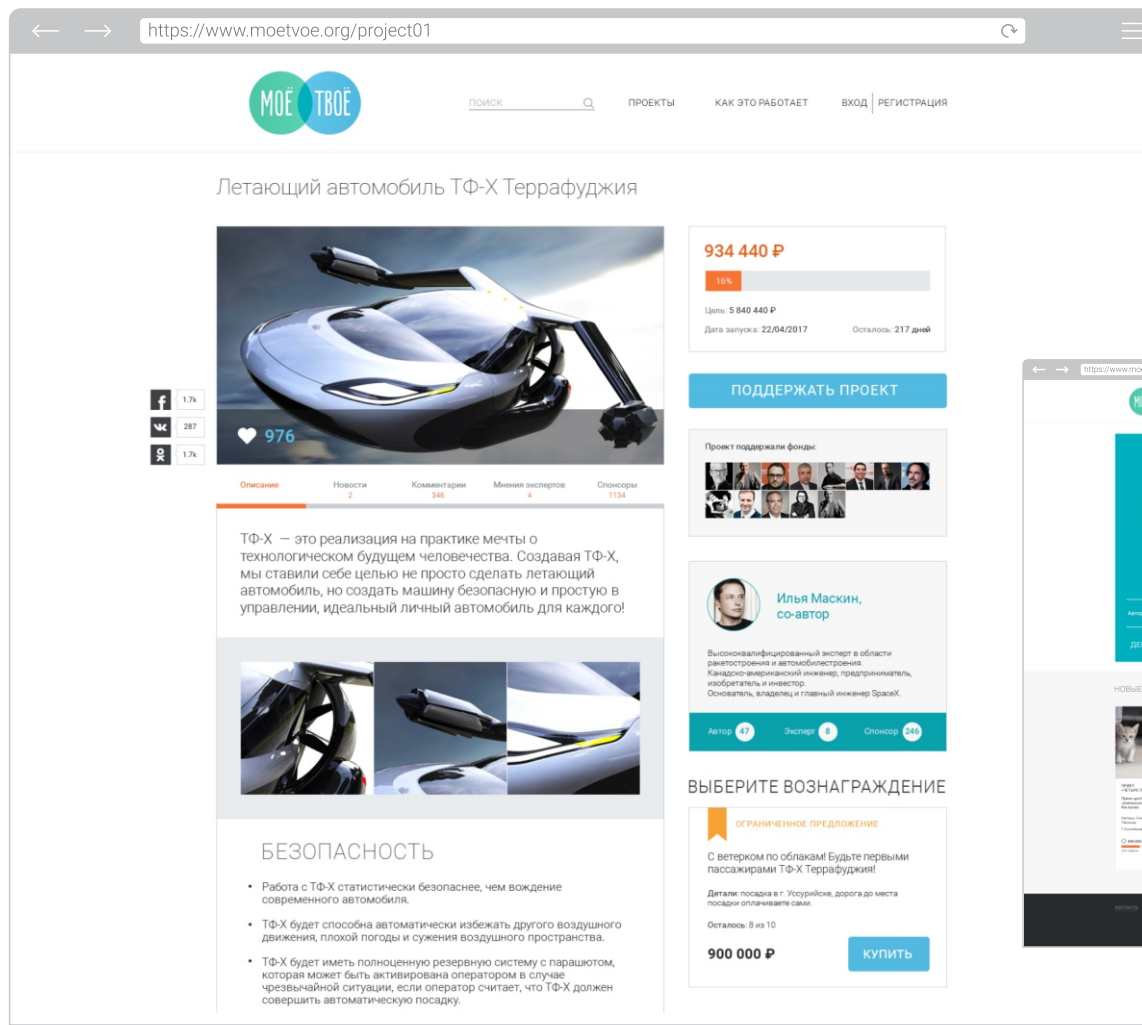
https://www.moetvoe.org/project01

МОЁ ТВОЁ

ПОИСК ПРОЕКТЫ КАК ЭТО РАБОТАЕТ ВХОД | РЕГИСТРАЦИЯ

Летающий автомобиль ТФ-Х Террафуджия

976

1.7k
287
1.7k

Описание | Новости 2 | Комментарии 346 | Мнения экспертов 4 | Спонсоры 1134

ТФ-Х — это реализация на практике мечты о технологическом будущем человечества. Создавая ТФ-Х, мы ставили себе целью не просто сделать летающий автомобиль, но создать машину безопасную и простую в управлении, идеальный личный автомобиль для каждого!

БЕЗОПАСНОСТЬ

• Работа с ТФ-Х статистически безопаснее, чем вождение современного автомобиля.

• ТФ-Х будет способна автоматически избежать другого воздушного движения, плохой погоды и сужения воздушного пространства.

• ТФ-Х будет иметь полноценную резервную систему с парашютом, которая может быть активирована оператором в случае чрезвычайной ситуации, если оператор считает, что ТФ-Х должен совершить автоматическую посадку.

934 440 ₽

16%

Цель: 5 840 440 ₽

Дата запуска: 22/04/2017 Осталось: 217 дней

ПОДДЕРЖАТЬ ПРОЕКТ

Проект поддержали фонды:

Илья Маскин, со-автор

Высококвалифицированный эксперт в области ракетостроения и автомобилестроения. Канадско-американский инженер, предприниматель, изобретатель и инвестор. Основатель, владелец и главный инженер SpaceX.

Автор 47 Эксперт 8 Спонсор 246

ВЫБЕРИТЕ ВОЗНАГРАЖДЕНИЕ

ОГРАНИЧЕННОЕ ПРЕДЛОЖЕНИЕ

С ветерком по облакам! Будьте первыми пассажирами ТФ-Х Террафуджия!

Детали: посадка в г. Уссурийске, дорога до места посадки оплачиваете сами.

Осталось: 8 из 10

900 000 ₽

КУПИТЬ

https://www.mo

НОВЫЕ